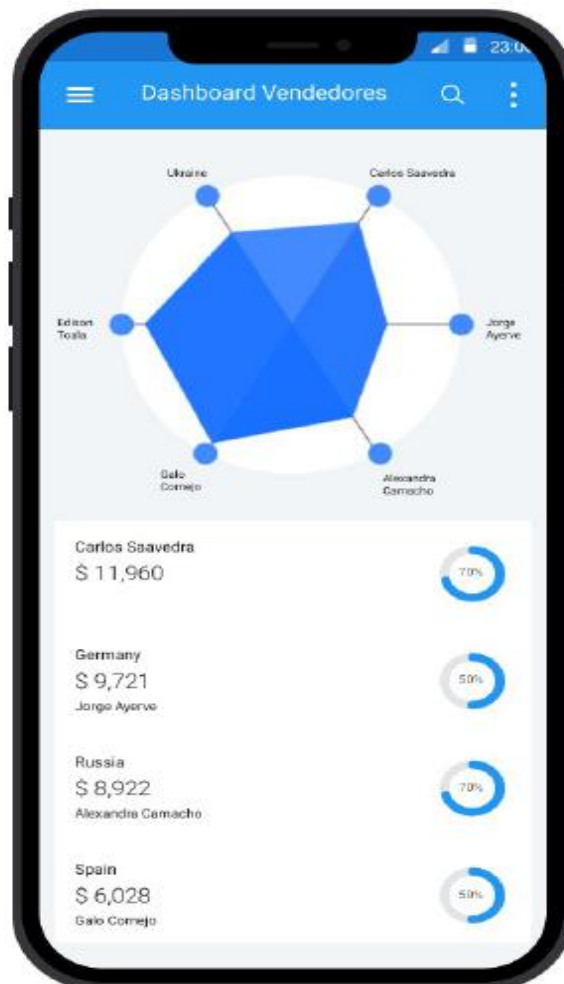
23:0

Dashboard Vendedores

Ukraine

Carlos Saavedra

Edison Toala

Jorge Ayerve

Galo Cornejo

Alexandra Camacho

Carlos Saavedra
$ 11,960
70%

Germany
$ 9,721
Jorge Ayerve
50%

Russia
$ 8,922
Alexandra Camacho
70%

Spain
$ 6,028
Galo Cornejo
50%